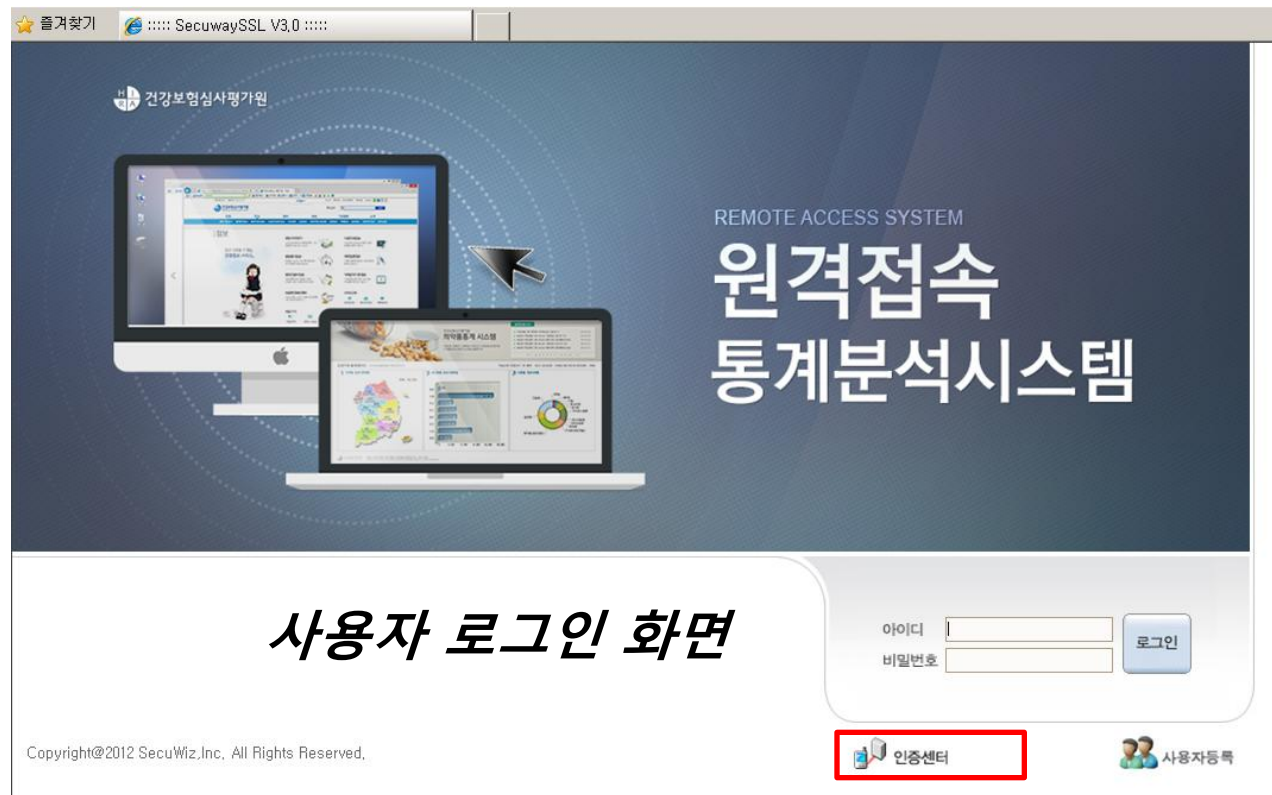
즐겨찾기 ::::: SecuwaySSL V3.0 :::::

건강보험심사평가원

REMOTE ACCESS SYSTEM
원격접속
통계분석시스템

사용자 로그인 화면

아이디
비밀번호
로그인

Copyright@2012 SecuWiz,Inc. All Rights Reserved.

인증센터

사용자등록